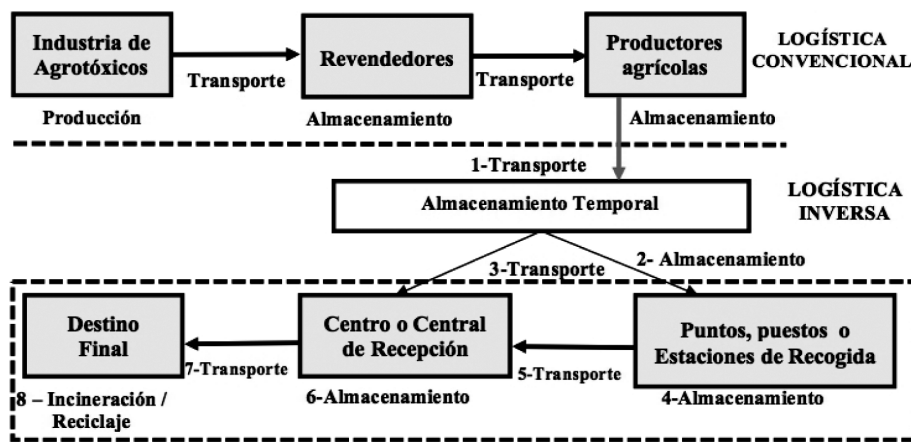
Industria de Agrotóxicos

Transporte

Revendedores

Transporte

Productores agrícolas

LOGÍSTICA CONVENCIONAL

Producción

Almacenamiento

Almacenamiento

1-Transporte

Almacenamiento Temporal

LOGÍSTICA INVERSA

3-Transporte

2- Almacenamiento

Destino Final

7-Transporte

Centro o Central de Recepción

5-Transporte

Puntos, puestos o Estaciones de Recogida

8 – Incineración / Reciclaje

6-Almacenamiento

4-Almacenamiento